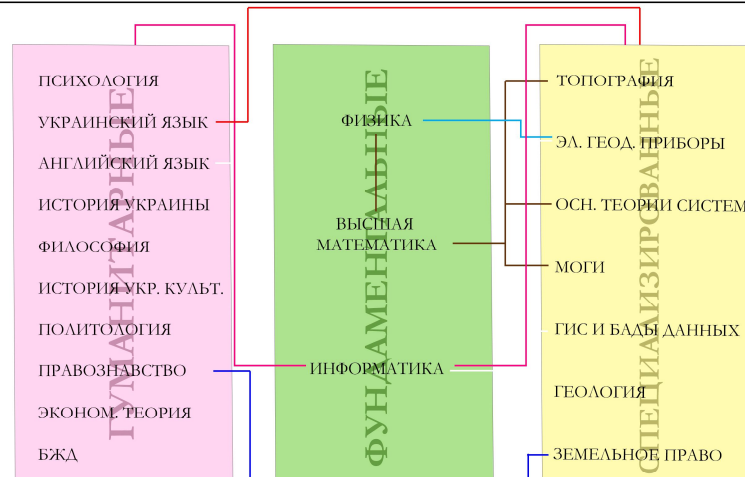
ГУМАНИТАРНЫЕ

ПСИХОЛОГИЯ

УКРАИНСКИЙ ЯЗЫК

АНГЛИЙСКИЙ ЯЗЫК

ИСТОРИЯ УКРАИНЫ

ФИЛОСОФИЯ

ИСТОРИЯ УКР. КУЛЬТ.

ПОЛИТОЛОГИЯ

ПРАВОЗНАВСТВО

ЭКОНОМ. ТЕОРИЯ

БЖД

ФУНДАМЕНТАЛЬНЫЕ

ФИЗИКА

ВЫСШАЯ МАТЕМАТИКА

ИНФОРМАТИКА

СПЕЦИАЛИЗИРОВАННЫЕ

ТОПОГРАФИЯ

ЭЛ. ГЕОД. ПРИБОРЫ

ОСН. ТЕОРИИ СИСТЕМ

МОГИ

ГИС И БАДЫ ДАННЫХ

ГЕОЛОГИЯ

ЗЕМЕЛЬНОЕ ПРАВО